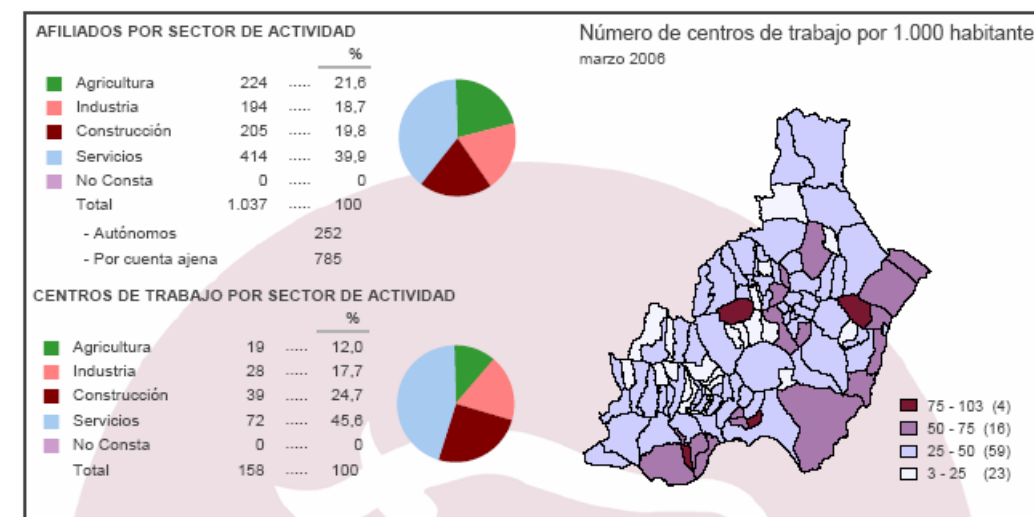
AFILIADOS POR SECTOR DE ACTIVIDAD

| | | | % |
|---|---|---|---|
| Agricultura | 224 | ..... | 21,6 |
| Industria | 194 | ..... | 18,7 |
| Construcción | 205 | ..... | 19,8 |
| Servicios | 414 | ..... | 39,9 |
| No Consta | 0 | ..... | 0 |
| Total | 1.037 | ..... | 100 |
| - Autónomos | | 252 | |
| - Por cuenta ajena | | 785 | |

CENTROS DE TRABAJO POR SECTOR DE ACTIVIDAD

| | | | % |
|---|---|---|---|
| Agricultura | 19 | ..... | 12,0 |
| Industria | 28 | ..... | 17,7 |
| Construcción | 39 | ..... | 24,7 |
| Servicios | 72 | ..... | 45,6 |
| No Consta | 0 | ..... | 0 |
| Total | 158 | ..... | 100 |

Número de centros de trabajo por 1.000 habitante

marzo 2006

75 - 103 (4)
50 - 75 (16)
25 - 50 (59)
3 - 25 (23)